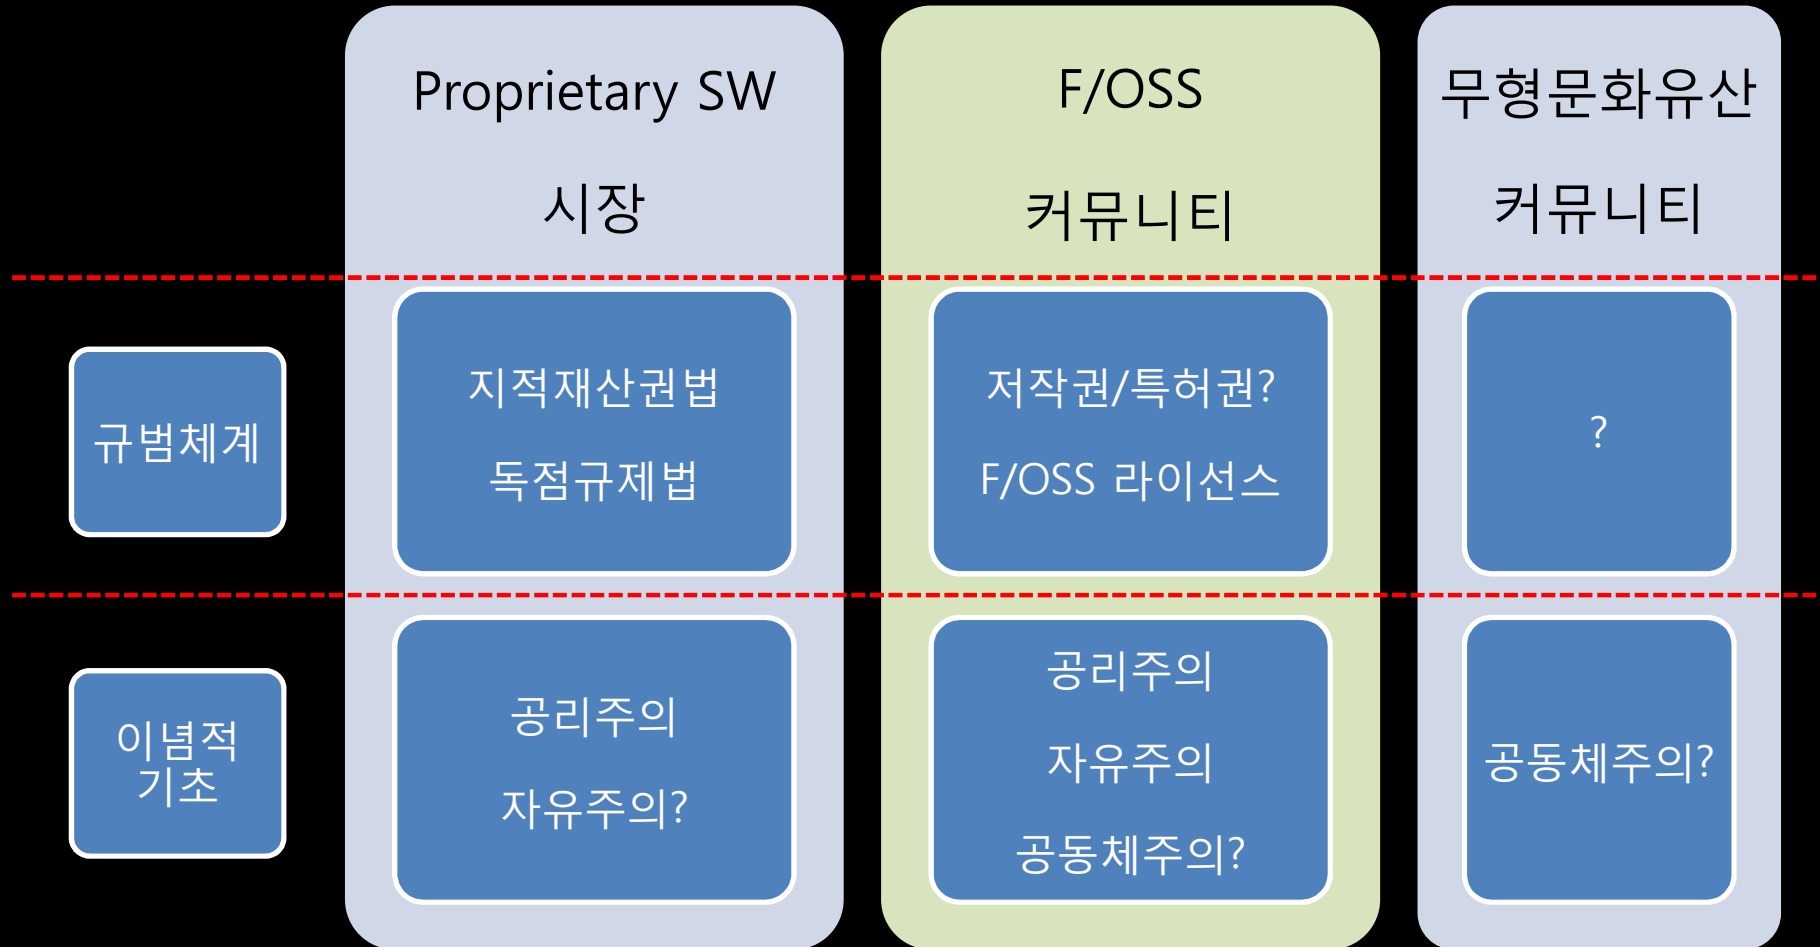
| | Proprietary SW 시장 | F/OSS 커뮤니티 | 무형문화유산 커뮤니티 |
|---|---|---|---|
| 규범체계 | 지적재산권법 독점규제법 | 저작권/특허권? F/OSS 라이선스 | ? |
| 이념적 기초 | 공리주의 자유주의? | 공리주의 자유주의 공동체주의? | 공동체주의? |